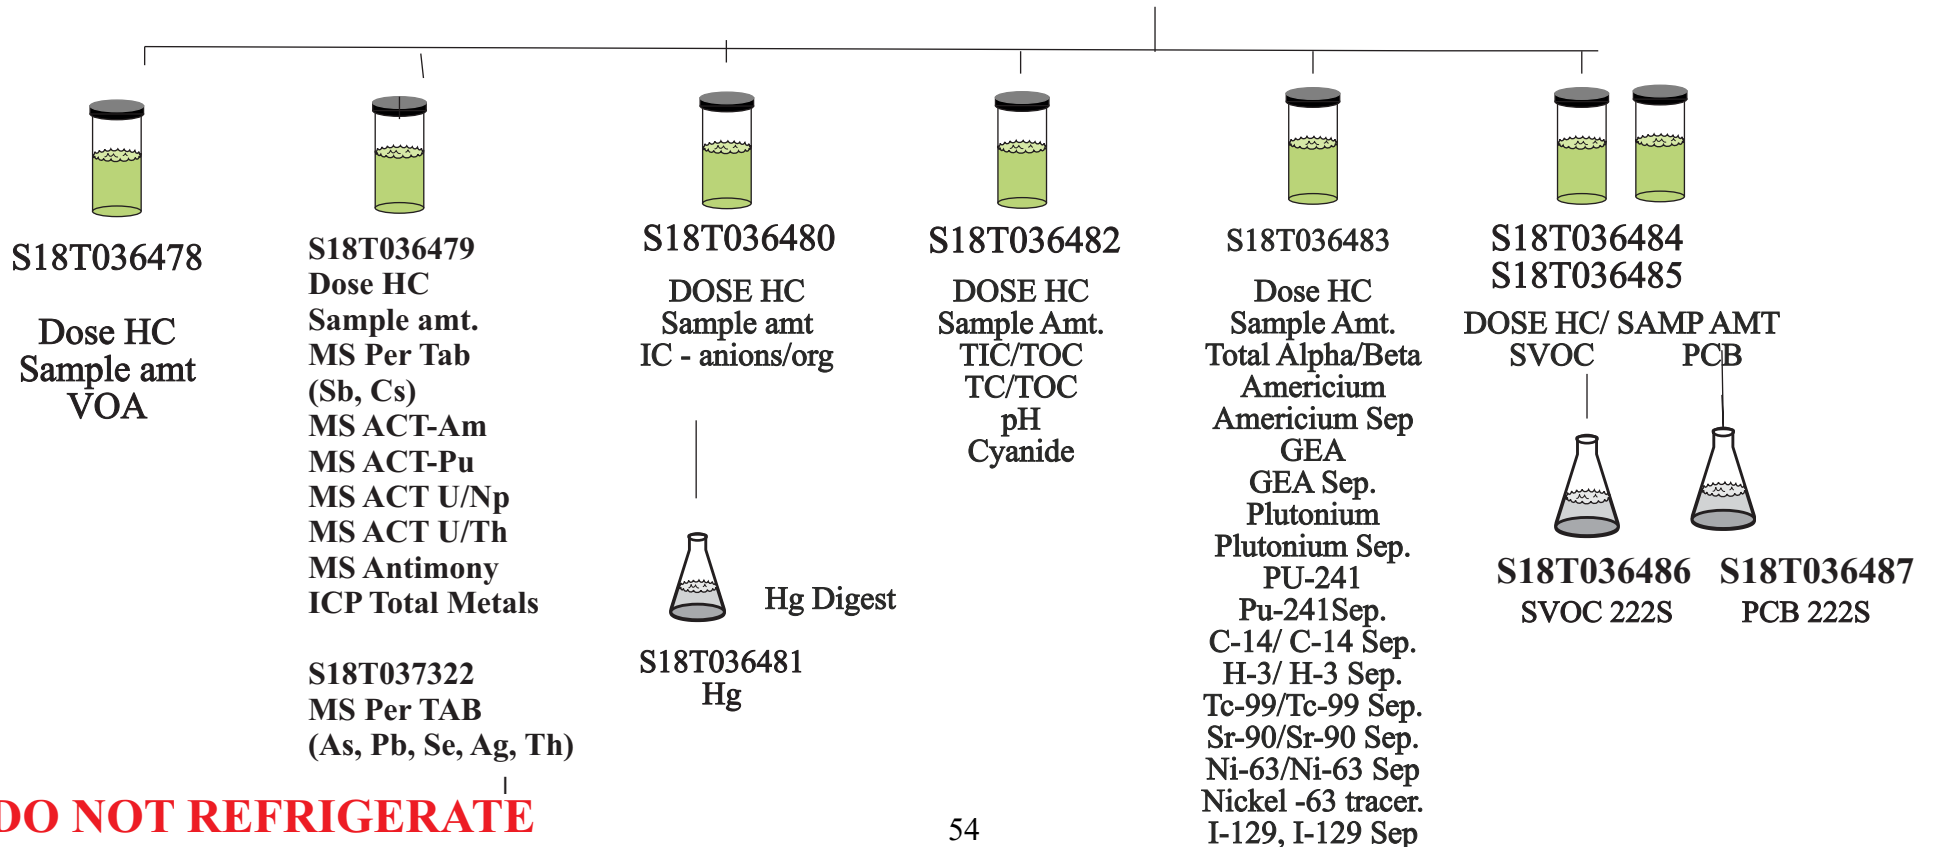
S18T036478

Dose HC
Sample amt
VOA

S18T036479
Dose HC
Sample amt.
MS Per Tab
(Sb, Cs)
MS ACT-Am
MS ACT-Pu
MS ACT U/Np
MS ACT U/Th
MS Antimony
ICP Total Metals

S18T037322
MS Per TAB
(As, Pb, Se, Ag, Th)

DO NOT REFRIGERATE

S18T036480

DOSE HC
Sample amt
IC - anions/org

Hg Digest

S18T036481
Hg

S18T036482

DOSE HC
Sample Amt.
TIC/TOC
TC/TOC
pH
Cyanide

54

S18T036483

Dose HC
Sample Amt.
Total Alpha/Beta
Americium
Americium Sep
GEA
GEA Sep.
Plutonium
Plutonium Sep.
PU-241
Pu-241Sep.
C-14/ C-14 Sep.
H-3/ H-3 Sep.
Tc-99/Tc-99 Sep.
Sr-90/Sr-90 Sep.
Ni-63/Ni-63 Sep
Nickel -63 tracer.
I-129, I-129 Sep

S18T036484
S18T036485
DOSE HC/ SAMP AMT
SVOC PCB

S18T036486
SVOC 222S

S18T036487
PCB 222S